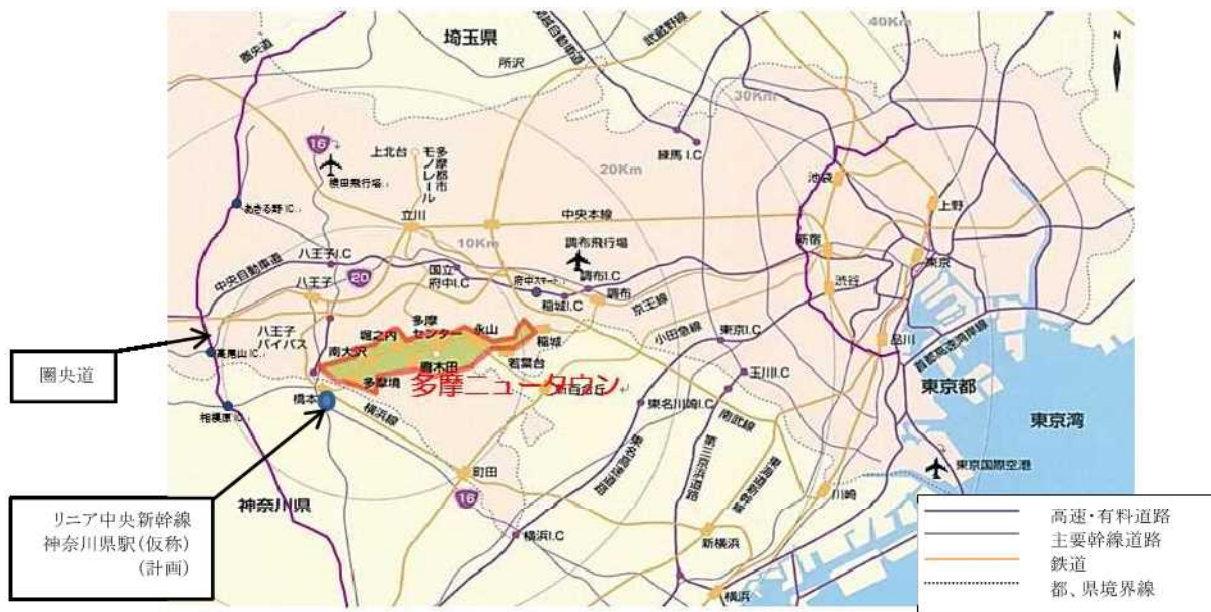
埼玉県
所沢
関越自動車道
武蔵野線
40Km
圏央道
30Km
16
上北台
多摩都市モノレール
横田飛行場
練馬I.C
20Km
あきる野IC
立川
中央本線
池袋
上野
八王子I.C
10Km
調布飛行場
中央自動車道
20
国立府中I.C
府中スマートIC
調布I.C
新宿
八王子
調布
京王線
東京
渋谷
稲城I.C
多摩センター
永山
八王子バイパス
唐木田
堀之内
小田急線
東京I.C
品川
高尾山IC
南大沢
稲城
若葉台
首都高速湾岸線
多摩境
多摩ニュータウン
玉川I.C
東京都
圏央道
相模原IC
橋本
横浜線
東名川崎I.C
南武線
東京湾
第三京浜道路
町田
東京国際空港
16
神奈川県
横浜I.C
川崎
新横浜
横浜
リニア中央新幹線
神奈川県駅(仮称)
(計画)
高速・有料道路
主要幹線道路
鉄道
都、県境界線
N